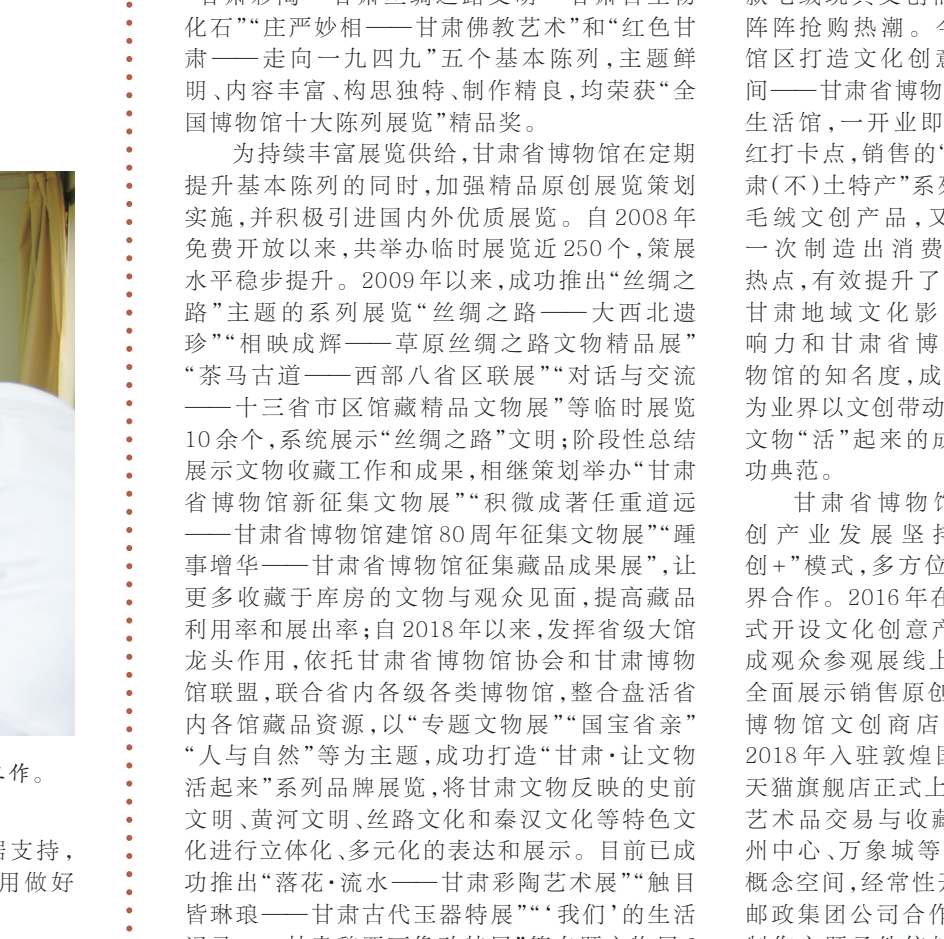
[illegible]化石""庄严妙相——甘肃佛教艺术"和"红色甘肃——走向一九四九"五个基本陈列，主题鲜明、内容丰富、构思独特、制作精良，均荣获"全国博物馆十大陈列展览"精品奖。

为持续丰富展览供给，甘肃省博物馆在定期提升基本陈列的同时，加强精品原创展览策划实施，并积极引进国内外优质展览。自2008年免费开放以来，共举办临时展览近250个，策展水平稳步提升。2009年以来，成功推出"丝绸之路"主题的系列展览"丝绸之路——大西北遗珍""相映成辉——草原丝绸之路文物精品展""茶马古道——西部八省区联展""对话与交流——十三省市区馆藏精品文物展"等临时展览10余个，系统展示"丝绸之路"文明；阶段性总结展示文物收藏工作和成果，相继策划举办"甘肃省博物馆新征集文物展""积微成著任重道远——甘肃省博物馆建馆80周年征集文物展""踵事增华——甘肃省博物馆征集藏品成果展"，让更多收藏于库房的文物与观众见面，提高藏品利用率和展出率；自2018年以来，发挥省级大馆龙头作用，依托甘肃省博物馆协会和甘肃博物馆联盟，联合省内各级各类博物馆，整合盘活省内各馆藏品资源，以"专题文物展""国宝省亲""人与自然"等为主题，成功打造"甘肃·让文物活起来"系列品牌展览，将甘肃文物反映的史前文明、黄河文明、丝路文化和秦汉文化等特色文化进行立体化、多元化的表达和展示。目前已成功推出"落花·流水——甘肃彩陶艺术展""触目皆琳琅——甘肃古代玉器特展""'我们'的生活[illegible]

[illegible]阵阵抢购热潮。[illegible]馆区打造文化创意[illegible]间——甘肃省博物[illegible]生活馆，一开业即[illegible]红打卡点，销售的"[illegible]肃(不)土特产"系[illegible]毛绒文创产品，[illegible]一次制造出消费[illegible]热点，有效提升了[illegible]甘肃地域文化影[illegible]响力和甘肃省博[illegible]物馆的知名度，成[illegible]为业界以文创带动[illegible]文物"活"起来的成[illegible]功典范。

甘肃省博物馆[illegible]创产业发展坚持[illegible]创+"模式，多方位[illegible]界合作。2016年在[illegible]式开设文化创意产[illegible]成观众参观展线上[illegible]全面展示销售原创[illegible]博物馆文创商店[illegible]2018年入驻敦煌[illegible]天猫旗舰店正式上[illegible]艺术品交易与收藏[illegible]州中心、万象城等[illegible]概念空间，经常性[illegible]邮政集团公司合作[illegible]

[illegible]作。

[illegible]据支持，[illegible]用做好